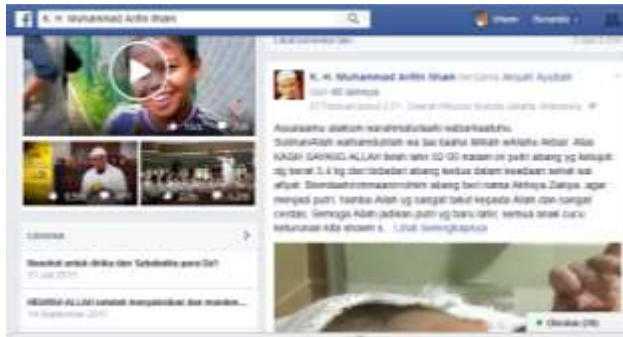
K. H. Muhammad Arifin Ilham

Ilham Beranda

K. H. Muhammad Arifin Ilham bersama Aisyah Ayubah

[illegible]

Assalaamu alaikum warahmatullaahi wabarakaatuhu. SubhanAllah walhamdulillah wa laa ilaaha illAllah wAllahu Akbar. Atas KASIH SAYANG ALLAH telah lahir 02:00 malam ini putri abang yg ketujuh dg berat 3,4 kg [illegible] abang kedua dalam keadaan sehat wal afiyat. Bismillahirrohmaanirrohiim abang beri nama Akhiya Zakiya. agar menjadi putri, hamba Allah yg sangat takut kepada Allah dan sangat cerdas. Semoga Allah jadikan putri yg baru lahir, semua anak cucu keturunan kita sholeh s... Lihat Selengkapnya

Catatan

Nasehat untuk Anaku dan Sahabatku para Da'i
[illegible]

NEGERI ALLAH setelah menyaksikan dan mendengar...
14 September 2015

Obrolan (28)